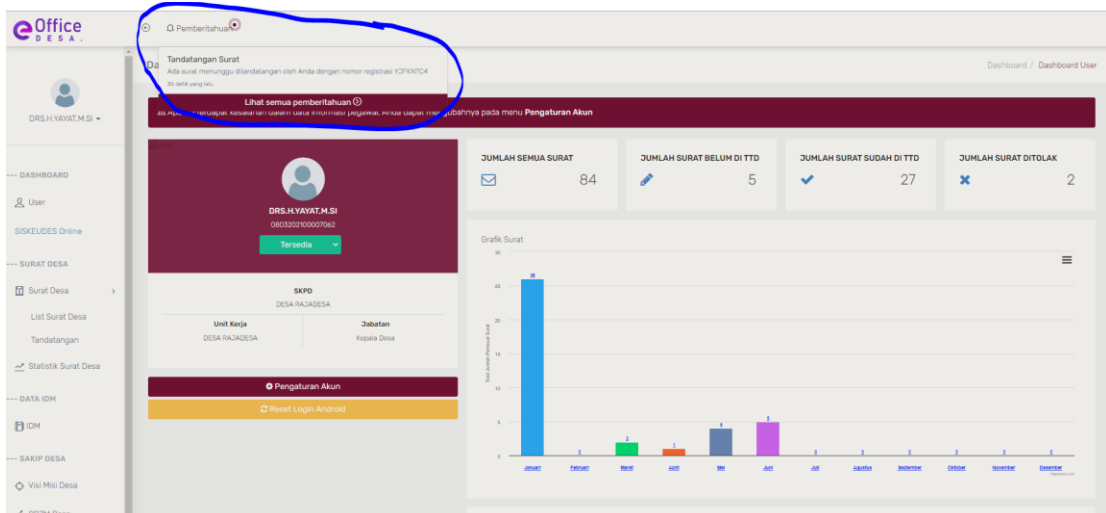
eOffice DESA.

Pemberitahuan

Tandatangan Surat
Ada surat menunggu ditandatangan oleh Anda dengan nomor registrasi Y2FKNTC4
35 detik yang lalu

Lihat semua pemberitahuan

Dashboard / Dashboard User

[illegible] terdapat kesalahan dalam data informasi pegawai, Anda dapat mengubahnya pada menu Pengaturan Akun

DRS.H.YAYAT.M.SI

--- DASHBOARD
User
SISKEUDES Online
--- SURAT DESA
Surat Desa
List Surat Desa
Tandatangan
Statistik Surat Desa
--- DATA IDM
IDM
--- SAKIP DESA
Visi Misi Desa

DRS.H.YAYAT.M.SI
0803202100007062
Tersedia

SKPD
DESA RAJADESA

| Unit Kerja | Jabatan |
|---|---|
| DESA RAJADESA | Kepala Desa |

Pengaturan Akun
Reset Login Android

JUMLAH SEMUA SURAT 84
JUMLAH SURAT BELUM DI TTD 5
JUMLAH SURAT SUDAH DI TTD 27
JUMLAH SURAT DITOLAK 2

Grafik Surat

30
25
20
15
10
5
0

Total Jumlah Perihal Surat

26 0 2 1 4 5 0 0 0 0 0 0

Januari Februari Maret April Mei Juni Juli Agustus September Oktober November Desember